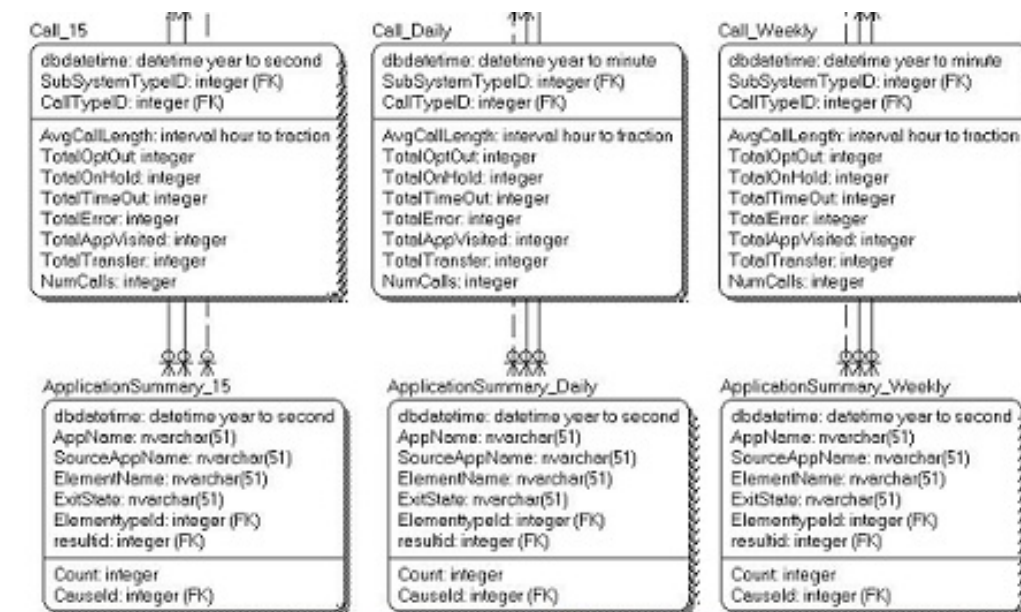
Call_15

dbdatetime: datetime year to second
SubSystemTypeID: integer (FK)
CallTypeID: integer (FK)

AvgCallLength: interval hour to fraction
TotalOptOut: integer
TotalOnHold: integer
TotalTimeOut: integer
TotalError: integer
TotalAppVisited: integer
TotalTransfer: integer
NumCalls: integer

Call_Daily

dbdatetime: datetime year to minute
SubSystemTypeID: integer (FK)
CallTypeID: integer (FK)

AvgCallLength: interval hour to fraction
TotalOptOut: integer
TotalOnHold: integer
TotalTimeOut: integer
TotalError: integer
TotalAppVisited: integer
TotalTransfer: integer
NumCalls: integer

Call_Weekly

dbdatetime: datetime year to minute
SubSystemTypeID: integer (FK)
CallTypeID: integer (FK)

AvgCallLength: interval hour to fraction
TotalOptOut: integer
TotalOnHold: integer
TotalTimeOut: integer
TotalError: integer
TotalAppVisited: integer
TotalTransfer: integer
NumCalls: integer

ApplicationSummary_15

dbdatetime: datetime year to second
AppName: nvarchar(51)
SourceAppName: nvarchar(51)
ElementName: nvarchar(51)
ExitState: nvarchar(51)
ElementtypeId: integer (FK)
resultid: integer (FK)

Count: integer
CauseId: integer (FK)

ApplicationSummary_Daily

dbdatetime: datetime year to second
AppName: nvarchar(51)
SourceAppName: nvarchar(51)
ElementName: nvarchar(51)
ExitState: nvarchar(51)
ElementtypeId: integer (FK)
resultid: integer (FK)

Count: integer
CauseId: integer (FK)

ApplicationSummary_Weekly

dbdatetime: datetime year to second
AppName: nvarchar(51)
SourceAppName: nvarchar(51)
ElementName: nvarchar(51)
ExitState: nvarchar(51)
ElementtypeId: integer (FK)
resultid: integer (FK)

Count: integer
CauseId: integer (FK)